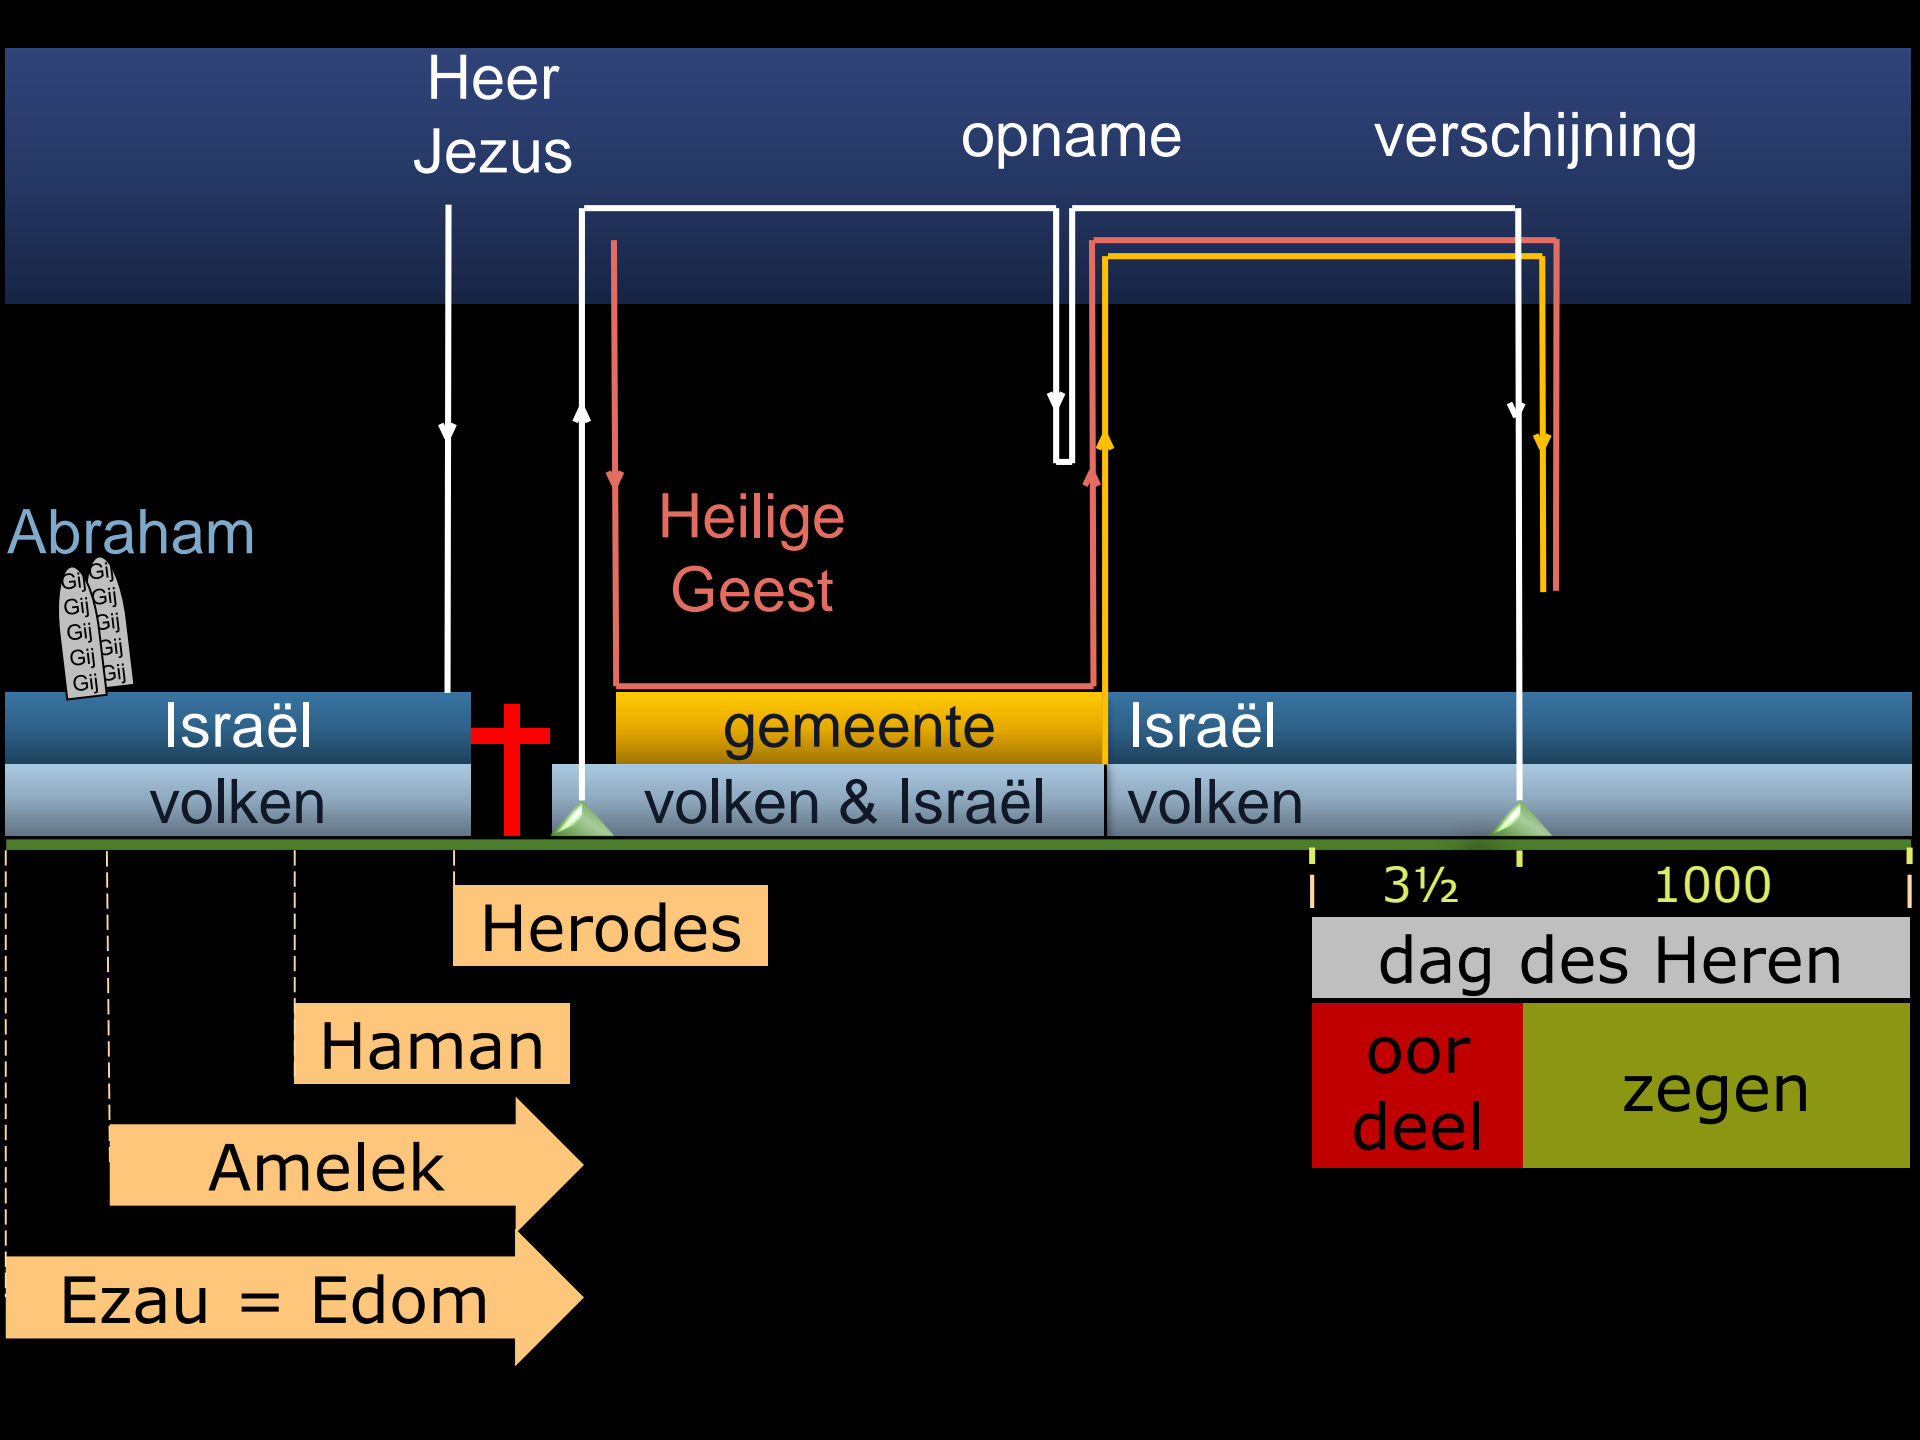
Heer Jezus

opname

verschijning

Heilige Geest

Abraham

Gij Gij
Gij Gij
Gij Gij
Gij Gij
Gij Gij

Israël

volken

gemeente

volken & Israël

Israël

volken

3½

1000

dag des Heren

oor deel

zegen

Herodes

Haman

Amelek

Ezau = Edom